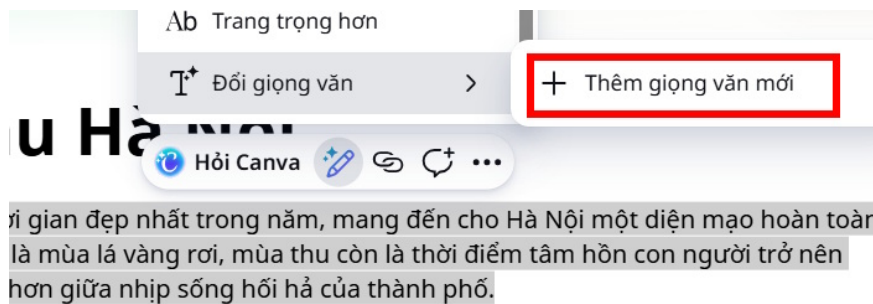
Ab Trang trọng hơn

Đổi giọng văn >

+ Thêm giọng văn mới

u Hà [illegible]

Hỏi Canva

ời gian đẹp nhất trong năm, mang đến cho Hà Nội một diện mạo hoàn toàn là mùa lá vàng rơi, mùa thu còn là thời điểm tâm hồn con người trở nên hơn giữa nhịp sống hối hả của thành phố.